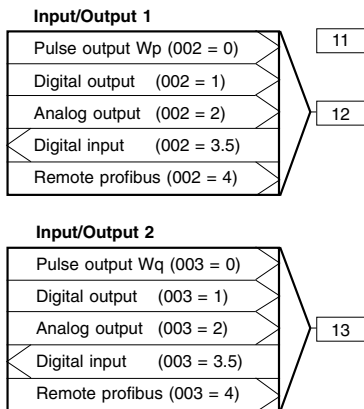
Input/Output 1

Pulse output Wp (002 = 0)

Digital output (002 = 1)

Analog output (002 = 2)

Digital input (002 = 3.5)

Remote profibus (002 = 4)

11

12

Input/Output 2

Pulse output Wq (003 = 0)

Digital output (003 = 1)

Analog output (003 = 2)

Digital input (003 = 3.5)

Remote profibus (003 = 4)

13